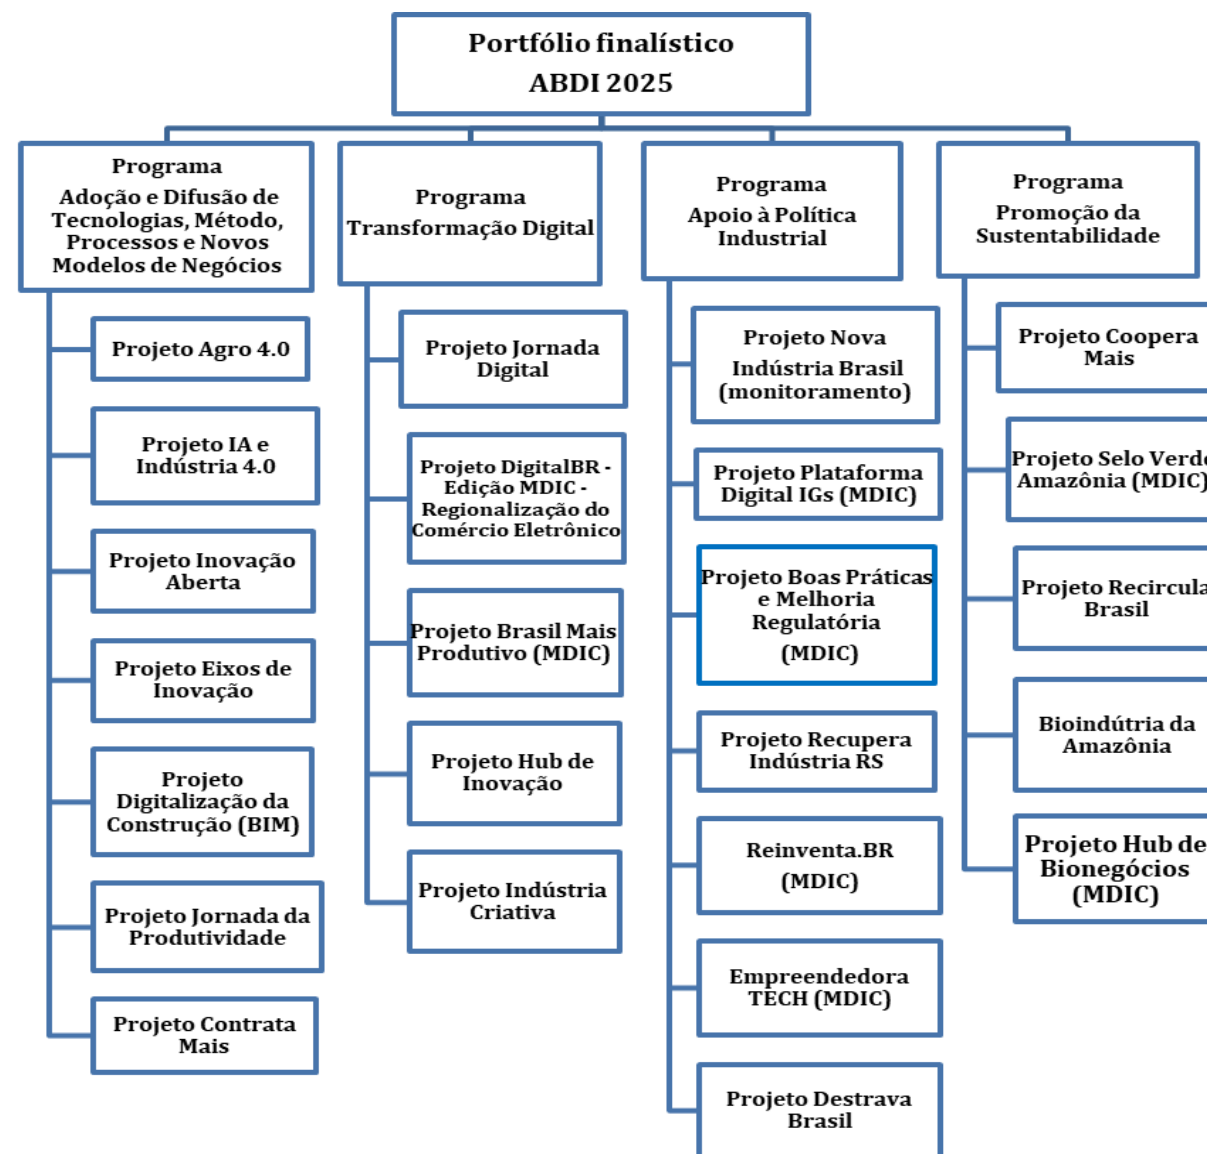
Portfólio finalístico
ABDI 2025

Programa
Adoção e Difusão de Tecnologias, Método, Processos e Novos Modelos de Negócios

Projeto Agro 4.0

Projeto IA e Indústria 4.0

Projeto Inovação Aberta

Projeto Eixos de Inovação

Projeto Digitalização da Construção (BIM)

Projeto Jornada da Produtividade

Projeto Contrata Mais

Programa
Transformação Digital

Projeto Jornada Digital

Projeto DigitalBR - Edição MDIC - Regionalização do Comércio Eletrônico

Projeto Brasil Mais Produtivo (MDIC)

Projeto Hub de Inovação

Projeto Indústria Criativa

Programa
Apoio à Política Industrial

Projeto Nova Indústria Brasil (monitoramento)

Projeto Plataforma Digital IGs (MDIC)

Projeto Boas Práticas e Melhoria Regulatória (MDIC)

Projeto Recupera Indústria RS

Reinventa.BR (MDIC)

Empreendedora TECH (MDIC)

Projeto Destrava Brasil

Programa
Promoção da Sustentabilidade

Projeto Coopera Mais

Projeto Selo Verde Amazônia (MDIC)

Projeto Recircula Brasil

Bioindútria da Amazônia

Projeto Hub de Bionegócios (MDIC)